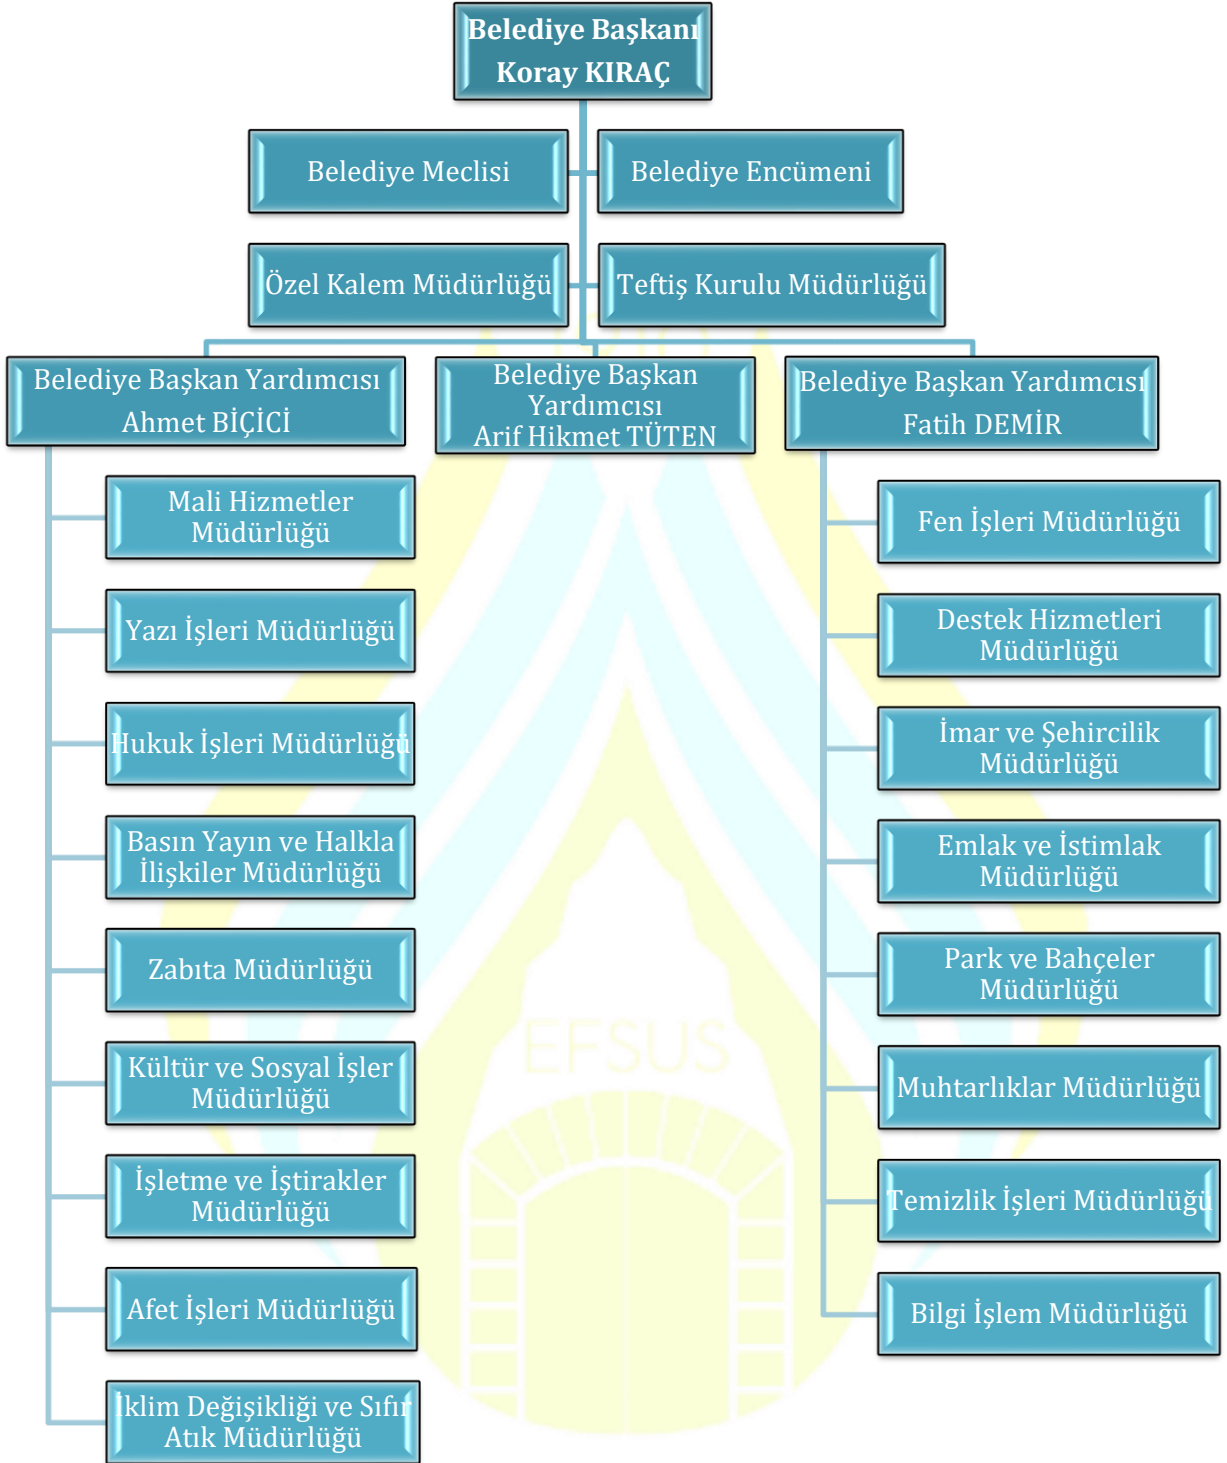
Belediye Başkanı
Koray KIRAÇ

Belediye Meclisi

Belediye Encümeni

Özel Kalem Müdürlüğü

Teftiş Kurulu Müdürlüğü

Belediye Başkan Yardımcısı
Ahmet BİÇİCİ

Belediye Başkan Yardımcısı
Arif Hikmet TÜTEN

Belediye Başkan Yardımcısı
Fatih DEMİR

Mali Hizmetler Müdürlüğü

Yazı İşleri Müdürlüğü

Hukuk İşleri Müdürlüğü

Basın Yayın ve Halkla İlişkiler Müdürlüğü

Zabıta Müdürlüğü

Kültür ve Sosyal İşler Müdürlüğü

İşletme ve İştirakler Müdürlüğü

Afet İşleri Müdürlüğü

İklim Değişikliği ve Sıfır Atık Müdürlüğü

Fen İşleri Müdürlüğü

Destek Hizmetleri Müdürlüğü

İmar ve Şehircilik Müdürlüğü

Emlak ve İstimlak Müdürlüğü

Park ve Bahçeler Müdürlüğü

Muhtarlıklar Müdürlüğü

Temizlik İşleri Müdürlüğü

Bilgi İşlem Müdürlüğü

EFSUS